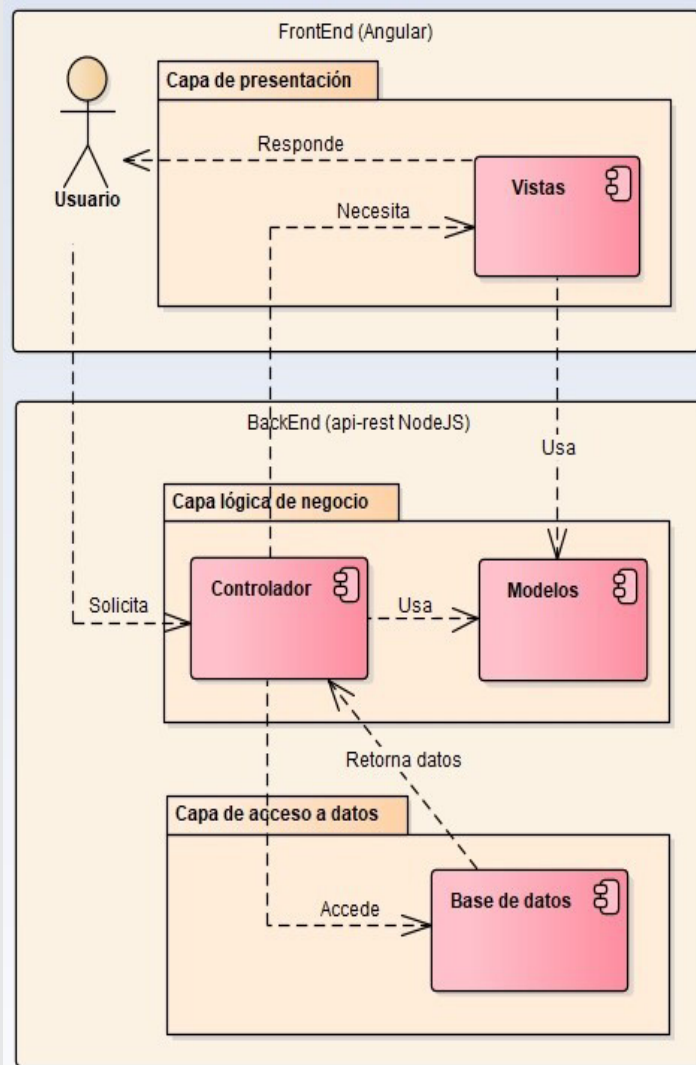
FrontEnd (Angular)

Capa de presentación

Responde

Usuario

Vistas

Necesita

BackEnd (api-rest NodeJS)

Usa

Capa lógica de negocio

Solicita

Controlador

Usa

Modelos

Retorna datos

Capa de acceso a datos

Accede

Base de datos